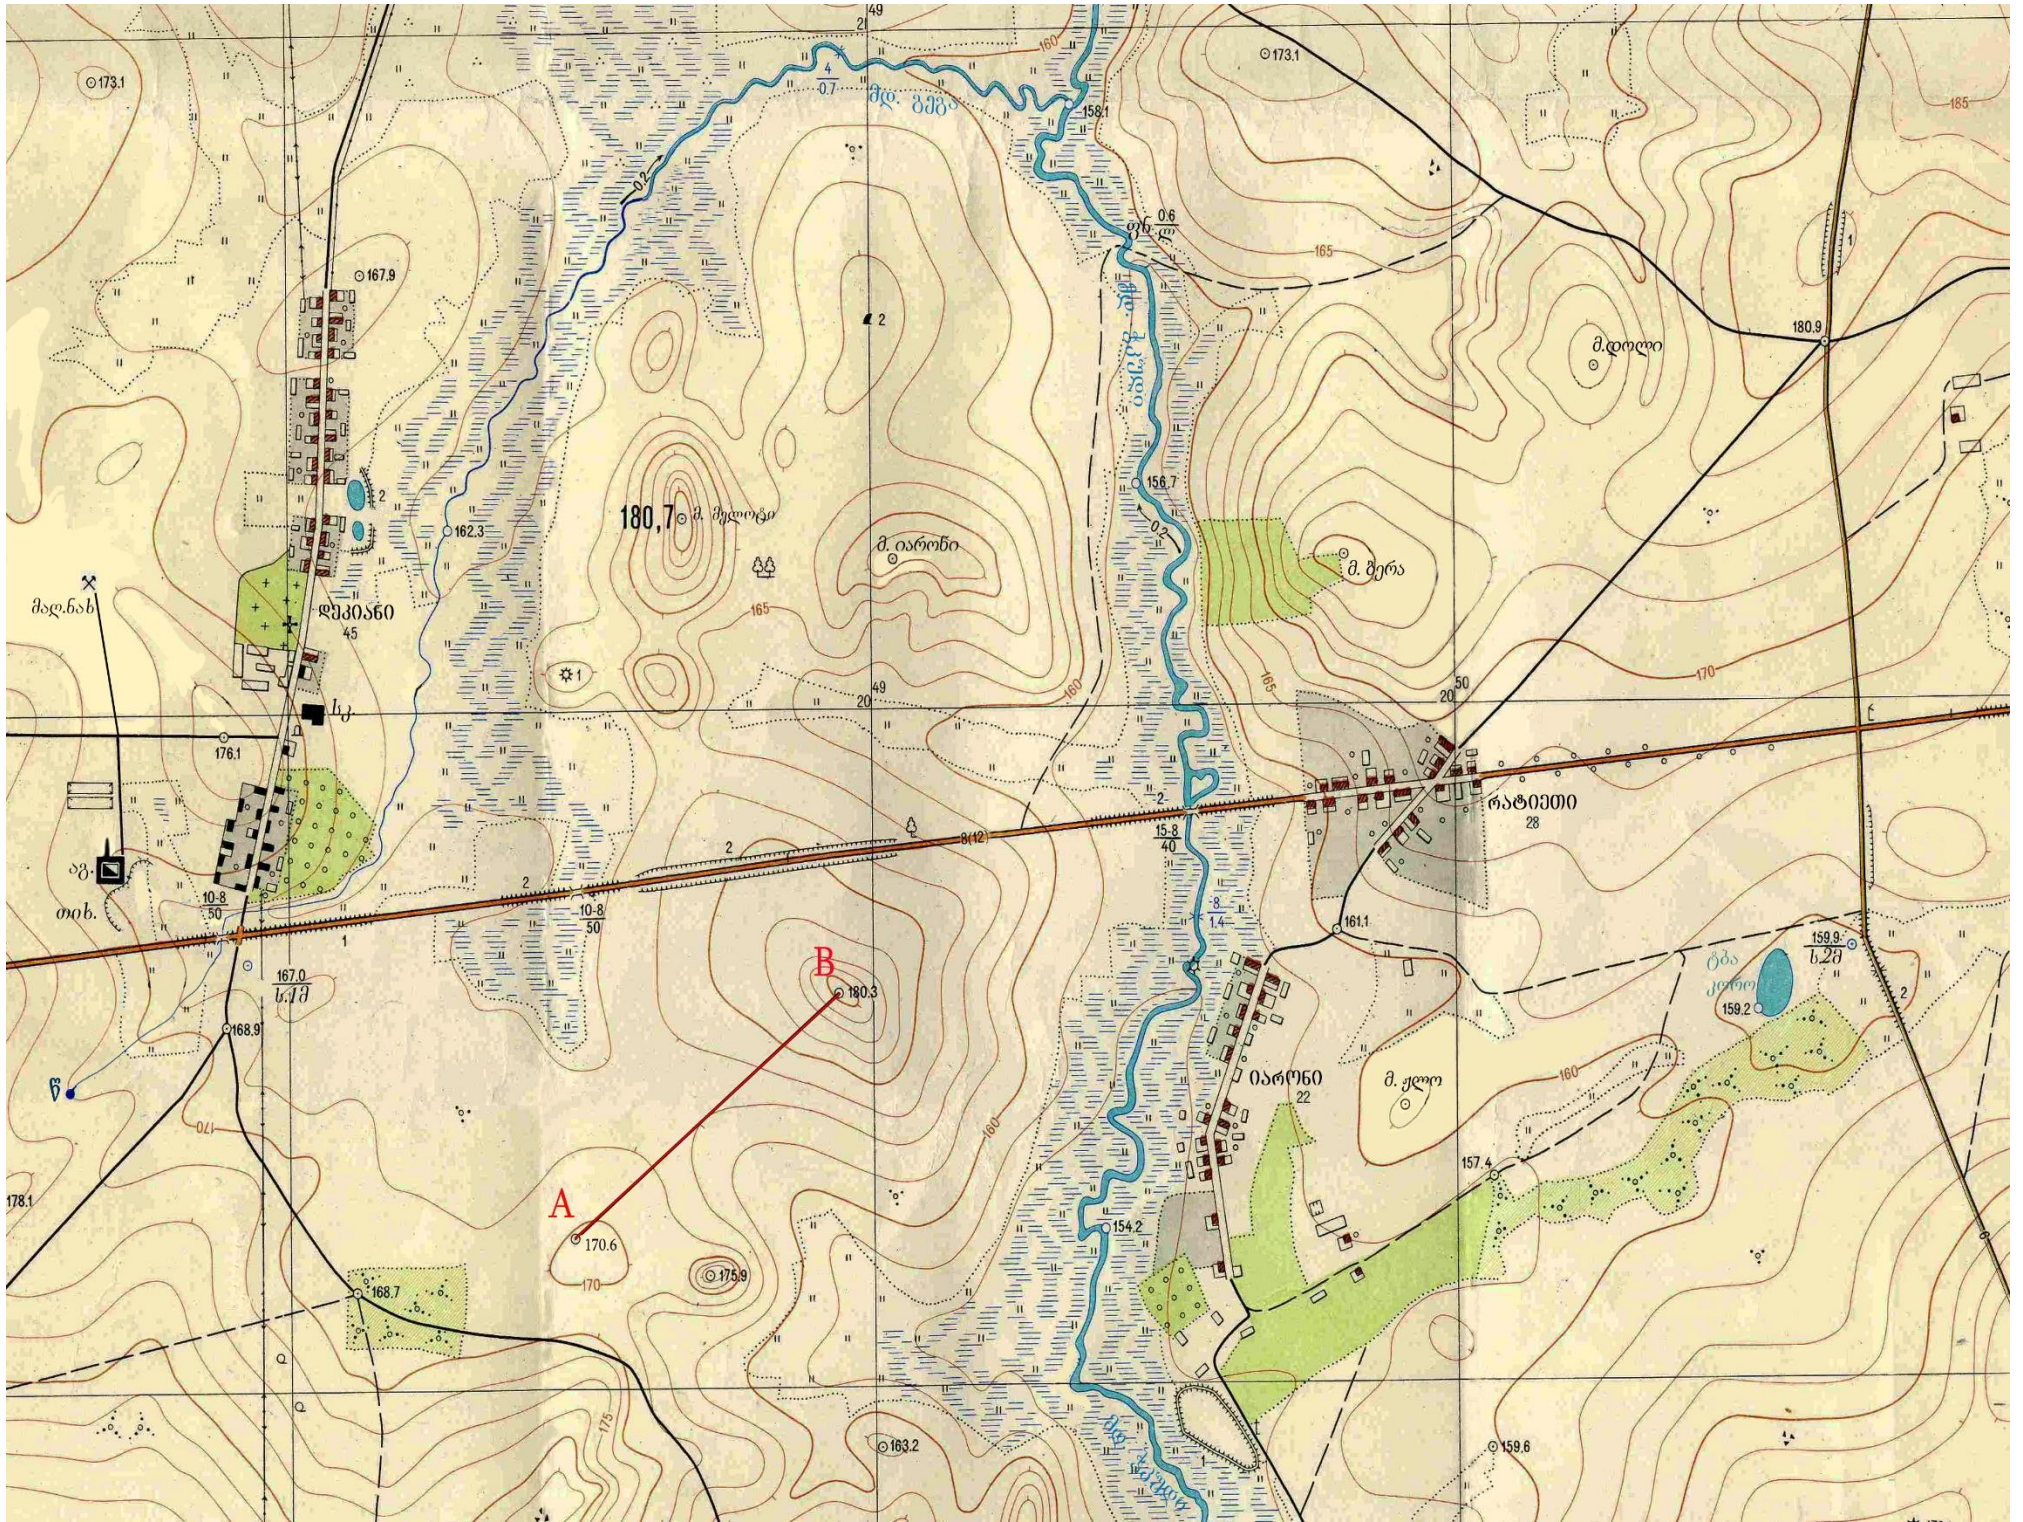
49
21
173.1
173.1
4
0.7
მდ. ბემბ
158.1
185
0.2
0.6
ფხ.ლ
167.9
165
2
180.9
მ. დილი
156.7
180,7
მ. მელიტი
162.3
მ. იარონი
0.2
მ. ზერა
მაღ.ნახ
დმაიანი
45
165
1
49
20
160
165
50
170
20
სკ
176.1
2
რატიეთი
28
2
8(12)
15-8
40
ავ.
თიხ.
10-8
50
10-8
50
2
1
8
1.4
161.1
167.0
ს.ბ
B
180.3
159.9
ს.ბმ
2
ბზა
კლიკ
159.2
168.9
160
იარონი
22
მ. ქლო
170
160
178.1
A
170.6
157.4
154.2
168.7
175.9
170
175
163.2
159.6